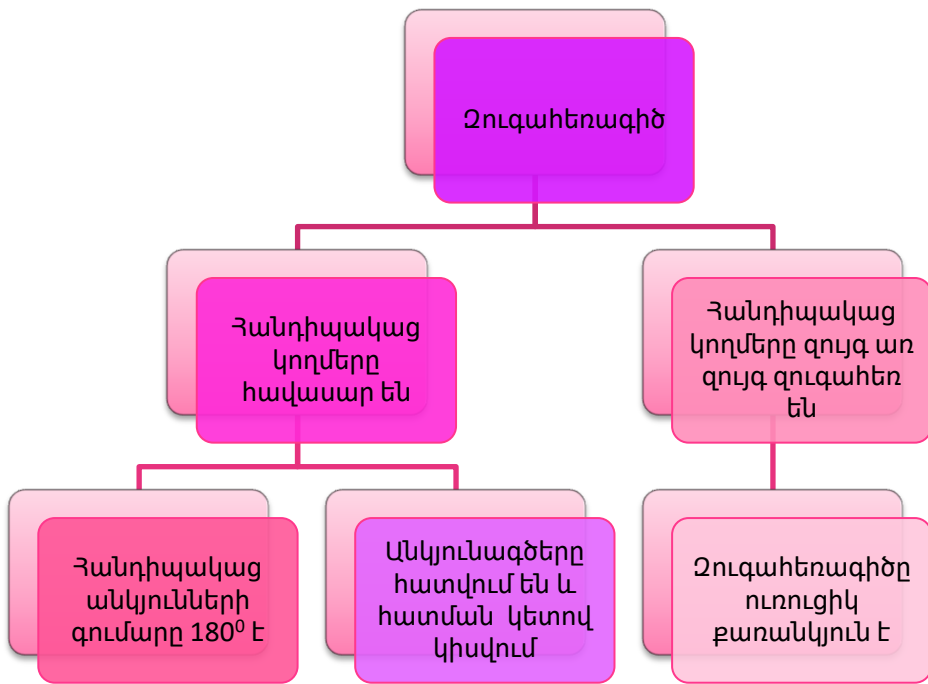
Զուգահեռագիծ

Հանդիպակաց կողմերը հավասար են

Հանդիպակաց կողմերը զույգ առ զույգ զուգահեռ են

Հանդիպակաց անկյունների գումարը $180^0$ է

Անկյունագծերը հատվում են և հատման կետով կիսվում

Զուգահեռագիծը ուռուցիկ քառանկյուն է